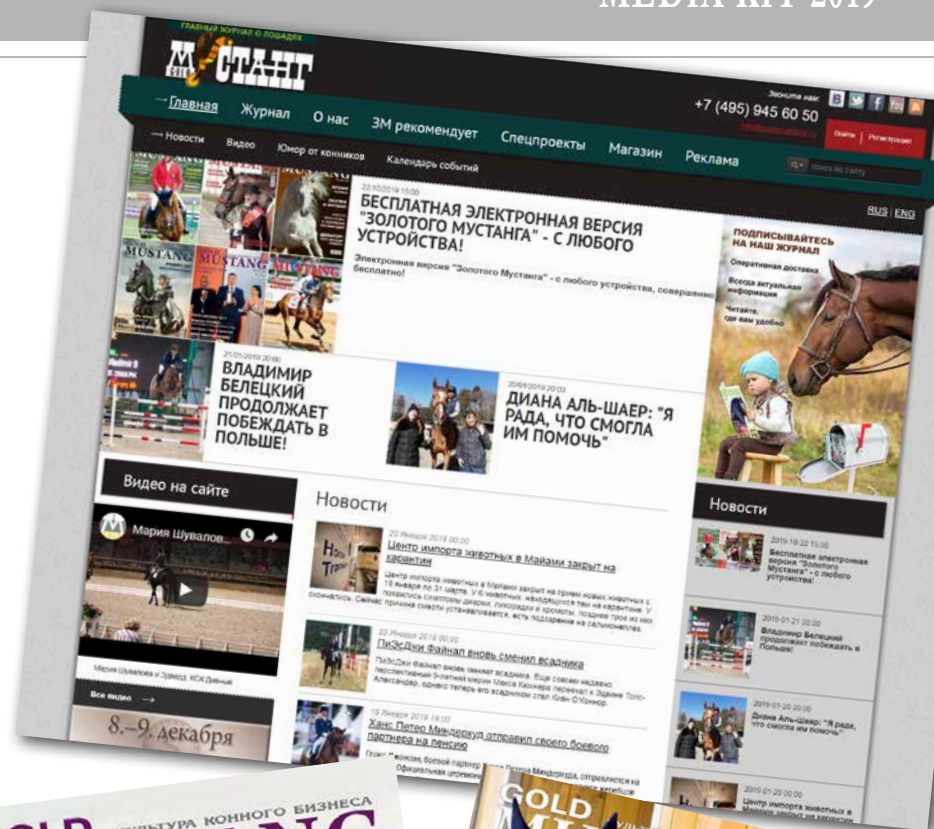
MEDIA KIT 2019

ГЛАВНЫЙ ЖУРНАЛ О ЛОШАДЯХ
МУСТАНГ

Звоните нам
+7 (495) 945 60 50

Главная Журнал О нас ЗМ рекомендует Спецпроекты Магазин Реклама

Войти Регистрация

Новости Видео Юмор от конников Календарь событий

поиск по сайту

RUS | ENG

22/10/2019 15:00
БЕСПЛАТНАЯ ЭЛЕКТРОННАЯ ВЕРСИЯ "ЗОЛОТОГО МУСТАНГА" - С ЛЮБОГО УСТРОЙСТВА!

Электронная версия "Золотого Мустанга" - с любого устройства, совершенно бесплатно!

ПОДПИСЫВАЙТЕСЬ НА НАШ ЖУРНАЛ
Оперативная доставка
Всегда актуальная информация
Читайте, где вам удобно

21/01/2019 20:00
ВЛАДИМИР БЕЛЕЦКИЙ ПРОДОЛЖАЕТ ПОБЕЖДАТЬ В ПОЛЬШЕ!

20/01/2019 20:00
ДИАНА АЛЬ-ШАЕР: "Я РАДА, ЧТО СМОГЛА ИМ ПОМОЧЬ"

Видео на сайте

Мария Шувалов...

Мария Шувалова и Эрвуд. КСК Дивный

Все видео

8.–9. декабря

Новости

20 Января 2019 00:00
Центр импорта животных в Майами закрыт на карантин

Центр импорта животных в Майами закрыт на прием новых животных с 19 января по 31 марта. У 6 животных, находящихся там на карантине, у появились симптомы диареи, лихорадки и хромоты, позднее трое из них скончались. Сейчас причина смерти устанавливается, есть подозрения на сальмонеллез.

20 Января 2019 00:00
ПиЭйДжи Файнал вновь сменил всадника

ПиЭйДжи Файнал вновь сменил всадника. Еще совсем недавно перспективный 9-летний мерин Макса Кюнера перешел к Эдвине Топс-Александер, однако теперь его всадником стал Юген О'Коннор.

19 Января 2019 00:00
Ханс Петер Миндерхуд отправил своего боевого партнера на пенсию

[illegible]

Новости

2019-10-22 15:00
Бесплатная электронная версия "Золотого Мустанга" - с любого устройства!

2019-01-21 20:00
Владимир Белецкий продолжает побеждать в Польше!

2019-01-20 20:00
Диана Аль-Шаер: "Я рада, что смогла им помочь"

2019-01-20 00:00
Центр импорта животных в Майами закрыт на карантин

КУЛЬТУРА КОННОГО БИЗНЕСА

GOLD